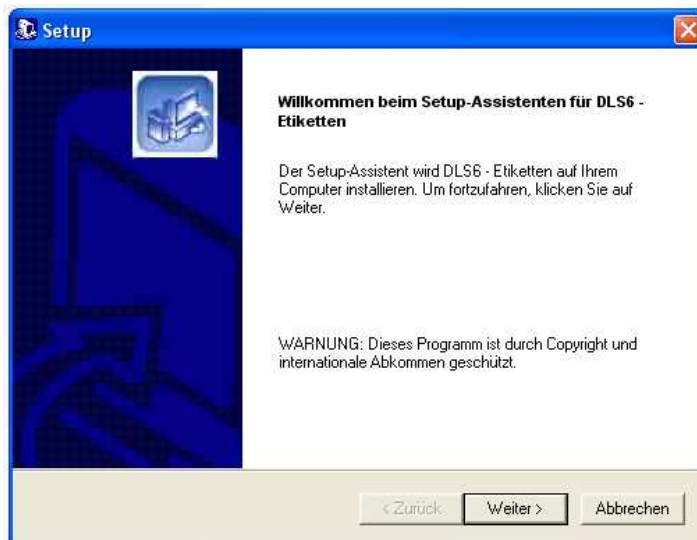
Setup

Willkommen beim Setup-Assistenten für DLS6 - Etiketten

Der Setup-Assistent wird DLS6 - Etiketten auf Ihrem Computer installieren. Um fortzufahren, klicken Sie auf Weiter.

WARNUNG: Dieses Programm ist durch Copyright und internationale Abkommen geschützt.

< Zurück
Weiter >
Abbrechen